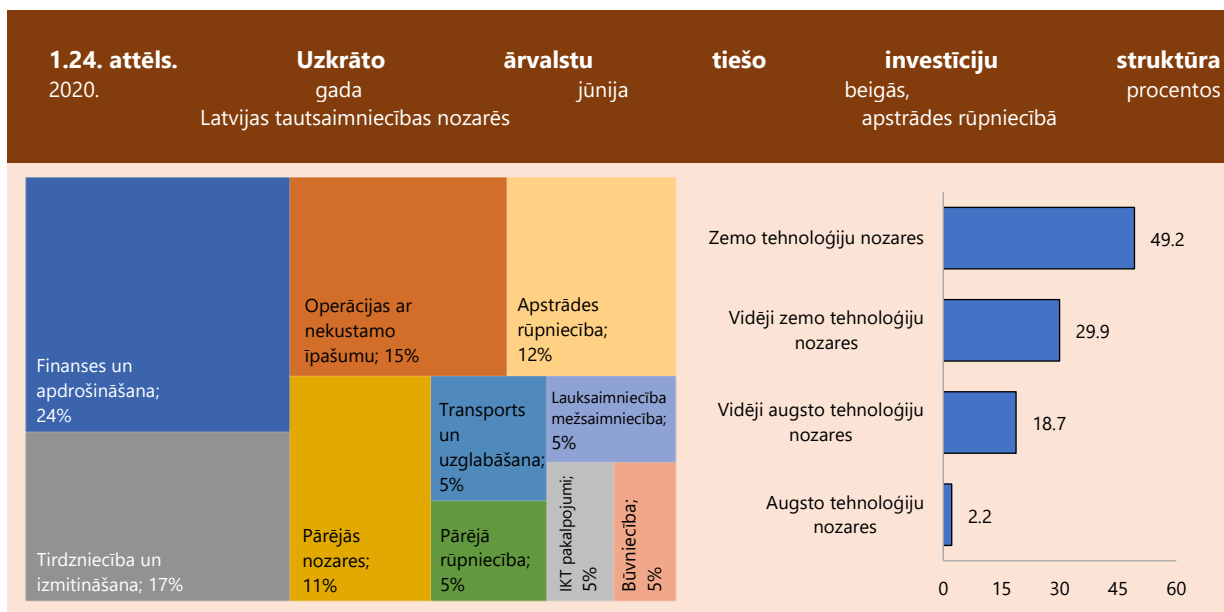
**1.24. attēls. Uzkrāto ārvalstu tiešo investīciju struktūra 2020. gada jūnija beigās, procentos**

Latvijas tautsaimniecības nozarēs

apstrādes rūpniecībā

Finanses un apdrošināšana; 24%

Tirdzniecība un izmitināšana; 17%

Operācijas ar nekustamo īpašumu; 15%

Apstrādes rūpniecība; 12%

Pārējās nozares; 11%

Transports un uzglabāšana; 5%

Lauksaimniecība mežsaimniecība; 5%

Pārējā rūpniecība; 5%

IKT pakalpojumi; 5%

Būvniecība; 5%

| | |
|---|---|
| Zemo tehnoloģiju nozares | 49.2 |
| Vidēji zemo tehnoloģiju nozares | 29.9 |
| Vidēji augsto tehnoloģiju nozares | 18.7 |
| Augsto tehnoloģiju nozares | 2.2 |

0 15 30 45 60